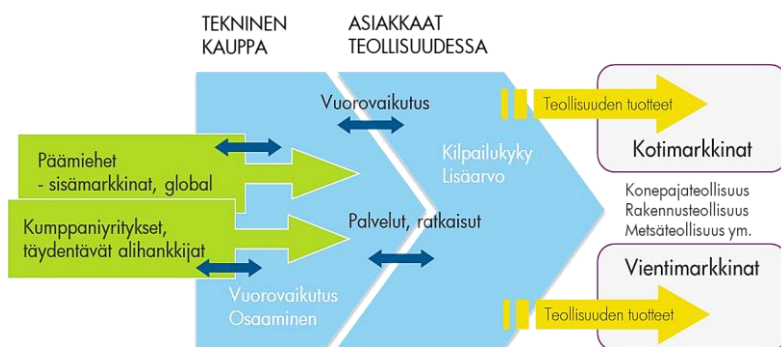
TEKNINEN KAUPPA

ASIAKKAAT TEOLLISUUDESSA

Vuorovaikutus

Teollisuuden tuotteet

Kotimarkkinat

Päämiehet
- sisämarkkinat, global

Kilpailukyky
Lisäarvo

Konepajateollisuus
Rakennusteollisuus
Metsäteollisuus ym.

Kumppaniyritykset, täydentävät alihankkijat

Palvelut, ratkaisut

Vientimarkkinat

Vuorovaikutus
Osaaminen

Teollisuuden tuotteet